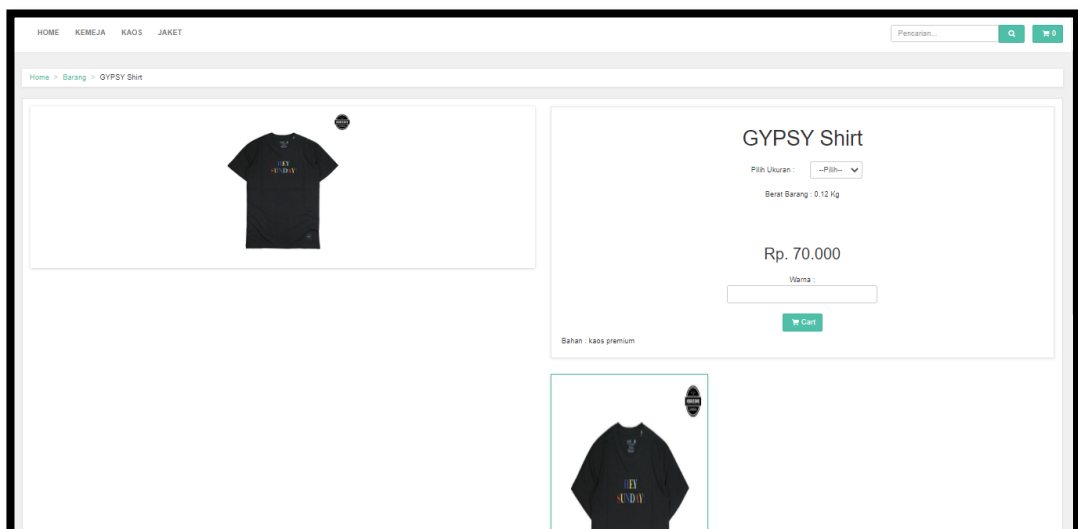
HOME KEMEJA KAOS JAKET

Pencarian...

0

Home > Barang > GYPSY Shirt

HEY SUNDAY

GYPSY Shirt

Pilih Ukuran : --Pilih--

Berat Barang : 0.12 Kg

Rp. 70.000

Warna :

Cart

Bahan : kaos premium

HEY SUNDAY